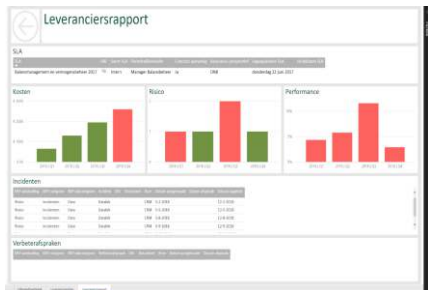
Leveranciersrapport

SLA

| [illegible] | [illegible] | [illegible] | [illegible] | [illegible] | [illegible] | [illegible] | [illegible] |
|---|---|---|---|---|---|---|---|
| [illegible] 2017 | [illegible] | Intern | Manager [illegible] | Ja | CRM | donderdag 22 juni 2017 | |

Kosten

Risico

Performance

Incidenten

| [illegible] | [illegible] | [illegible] | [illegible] | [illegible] | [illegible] | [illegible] | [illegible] | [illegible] |
|---|---|---|---|---|---|---|---|---|
| Risico | Incidenten | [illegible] | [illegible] | | CRM | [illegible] | | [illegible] |
| Risico | Incidenten | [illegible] | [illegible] | | CRM | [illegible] | | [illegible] |
| Risico | Incidenten | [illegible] | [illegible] | | CRM | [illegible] | | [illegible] |
| Risico | Incidenten | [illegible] | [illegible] | | CRM | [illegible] | | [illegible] |
| Risico | Incidenten | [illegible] | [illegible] | | CRM | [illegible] | | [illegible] |

Verbeterafspraken